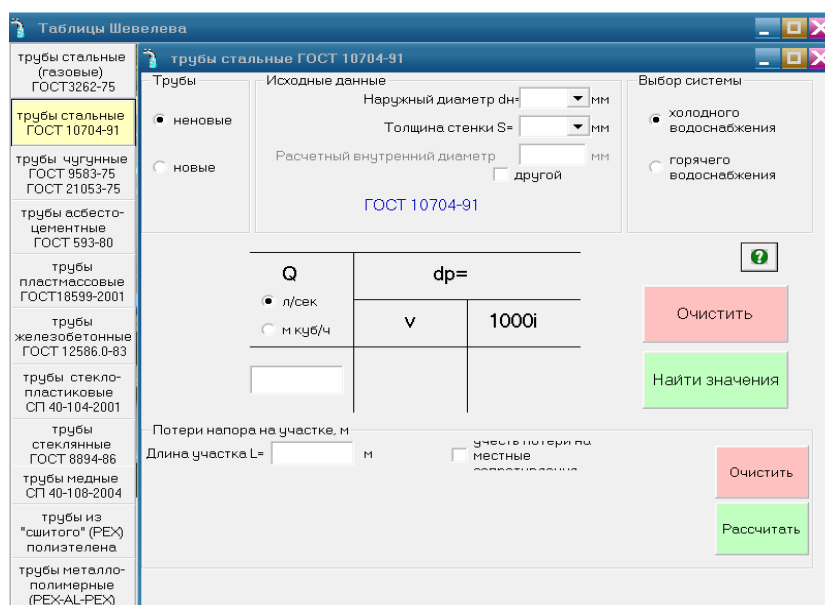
Таблицы Шевелева

трубы стальные (газовые) ГОСТ3262-75

трубы стальные ГОСТ 10704-91

трубы чугунные ГОСТ 9583-75 ГОСТ 21053-75

трубы асбесто-цементные ГОСТ 593-80

трубы пластмассовые ГОСТ18599-2001

трубы железобетонные ГОСТ 12586.0-83

трубы стекло-пластиковые СП 40-104-2001

трубы стеклянные ГОСТ 8894-86

трубы медные СП 40-108-2004

трубы из "сшитого" (PEX) полиэтелена

трубы металло-полимерные (PEX-AL-PEX)

трубы стальные ГОСТ 10704-91

Трубы

неновые

новые

Исходные данные

Наружный диаметр dн= мм

Толщина стенки S= мм

Расчетный внутренний диаметр мм

другой

ГОСТ 10704-91

Выбор системы

холодного водоснабжения

горячего водоснабжения

| Q | dp= | |
|---|---|---|
| л/сек м куб/ч | V | 1000i |
| | | |

Очистить

Найти значения

Потери напора на участке, м

Длина участка L= м

учесть потери на местные сопротивления

Очистить

Рассчитать